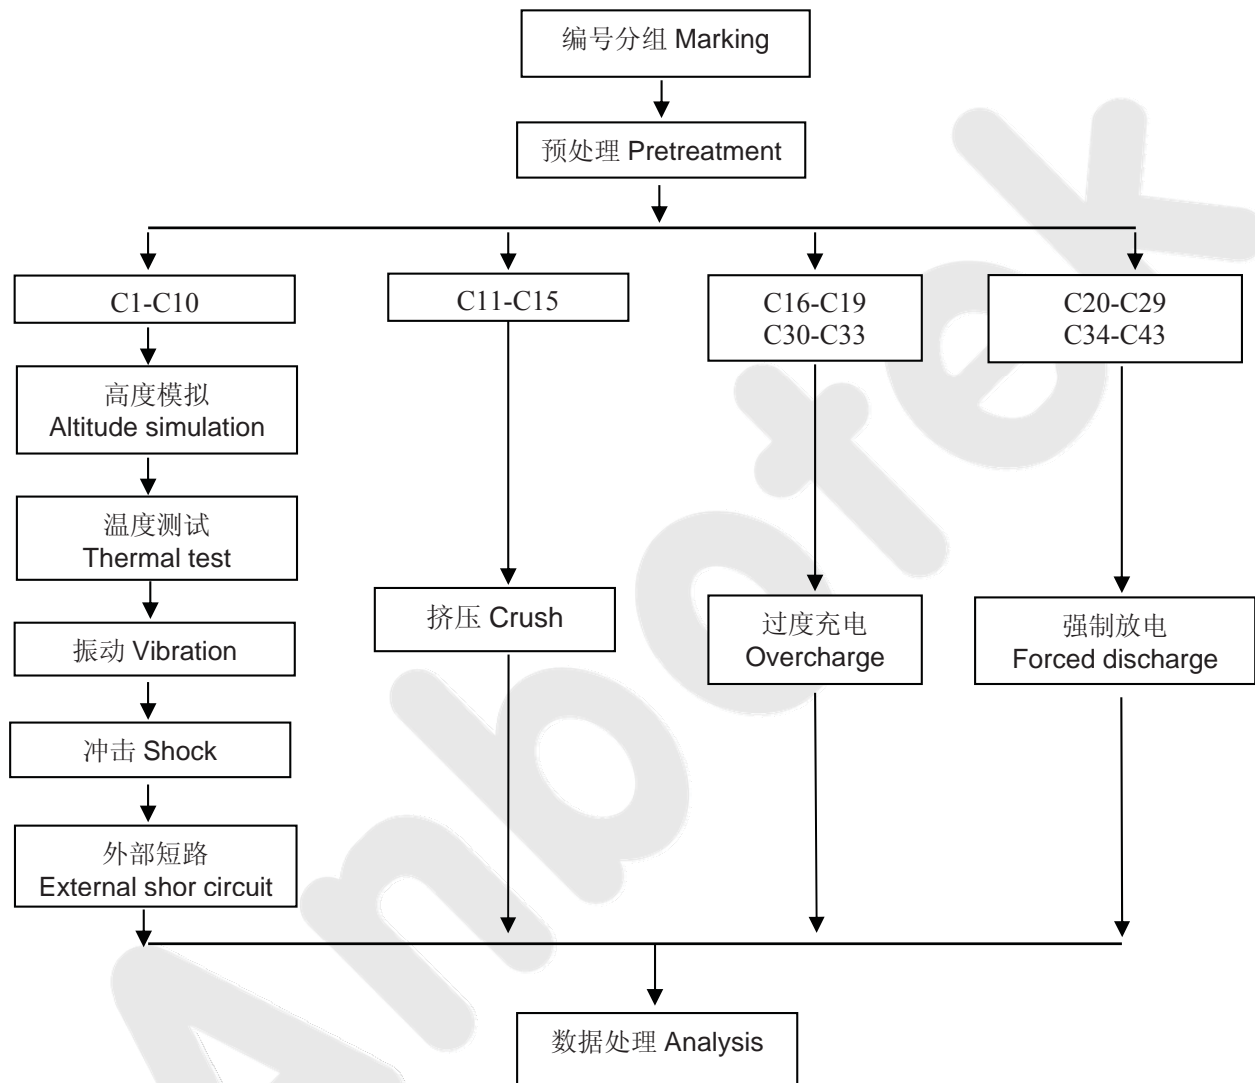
编号分组 Marking

预处理 Pretreatment

C1-C10

C11-C15

C16-C19
C30-C33

C20-C29
C34-C43

高度模拟
Altitude simulation

温度测试
Thermal test

振动 Vibration

冲击 Shock

外部短路
External shor circuit

挤压 Crush

过度充电
Overcharge

强制放电
Forced discharge

数据处理 Analysis

Anbotek